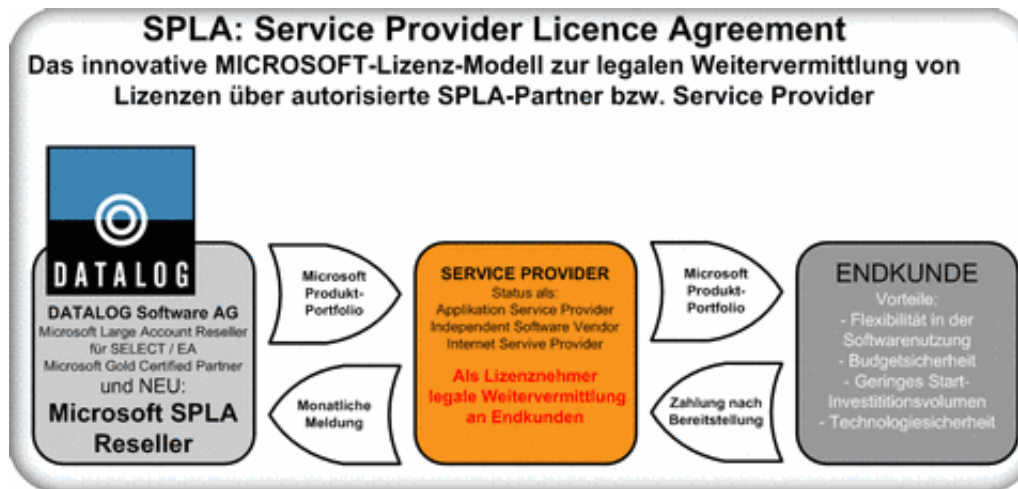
SPLA: Service Provider Licence Agreement
Das innovative MICROSOFT-Lizenz-Modell zur legalen Weitervermittlung von Lizenzen über autorisierte SPLA-Partner bzw. Service Provider

DATALOG

DATALOG Software AG
Microsoft Large Account Reseller für SELECT / EA
Microsoft Gold Certified Partner
und NEU:
Microsoft SPLA Reseller

Microsoft Produkt-Portfolio

Monatliche Meldung

SERVICE PROVIDER
Status als:
Applikation Service Provider
Independent Software Vendor
Internet Servive Provider

Als Lizenznehmer legale Weitervermittlung an Endkunden

Microsoft Produkt-Portfolio

Zahlung nach Bereitstellung

ENDKUNDE
Vorteile:
- Flexibilität in der Softwarenutzung
- Budgetsicherheit
- Geringes Start-Investititionsvolumen
- Technologiesicherheit